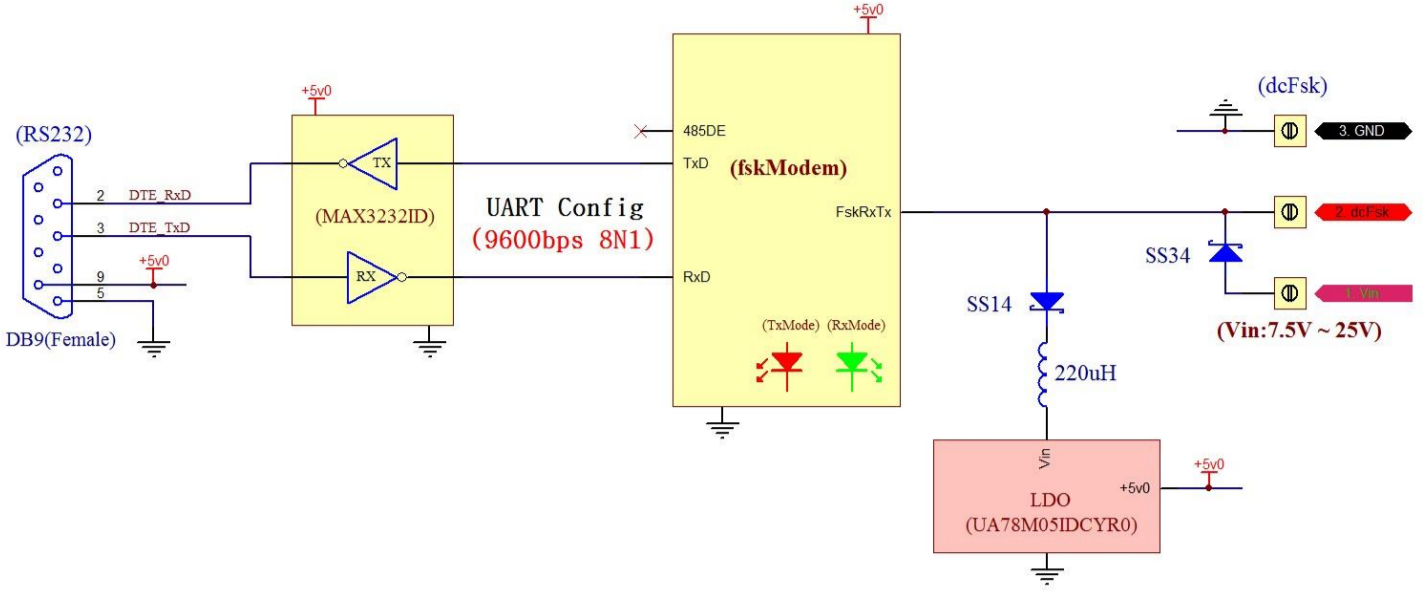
(RS232)

2 DTE_RxD
3 DTE_TxD
9 +5v0
5

DB9(Female)

+5v0
TX
(MAX3232ID)
RX

UART Config
(9600bps 8N1)

+5v0
485DE
TxD
(fskModem)
RxD
FskRxTx
(TxMode) (RxMode)

(dcFsk)
3. GND
2. dcFsk
SS34
1. Vin
(Vin:7.5V ~ 25V)

SS14
220uH

Vin
LDO
(UA78M05IDCYR0)
+5v0
+5v0